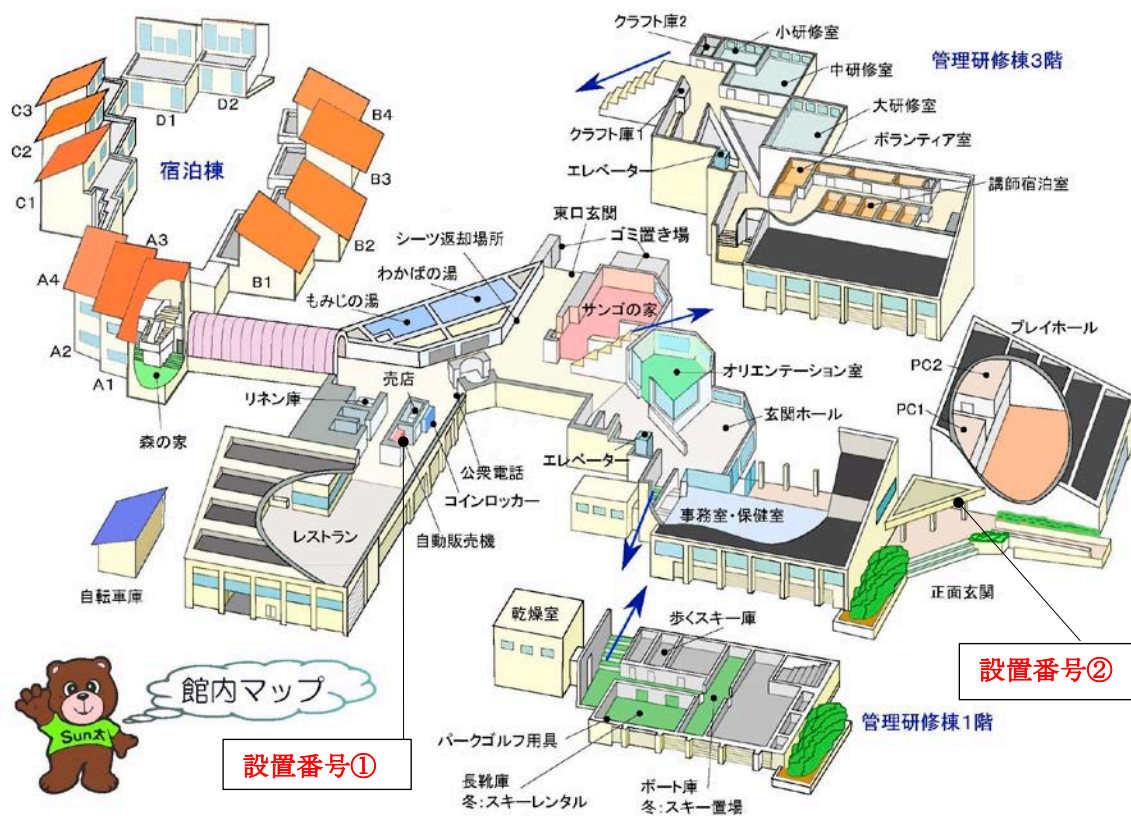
クラフト庫2
小研修室
管理研修棟3階
中研修室
クラフト庫1
大研修室
ボランティア室
エレベーター
講師宿泊室
東口玄関
ゴミ置き場
D1
D2
C3
C2
C1
B4
B3
B2
B1
A3
A4
A2
A1
宿泊棟
シーツ返却場所
わかばの湯
もみじの湯
サンゴの家
オリエンテーション室
玄関ホール
プレイホール
PC2
PC1
売店
リネン庫
森の家
公衆電話
コインロッカー
エレベーター
事務室・保健室
レストラン
自動販売機
自転車庫
正面玄関
乾燥室
歩くスキー庫
設置番号②
館内マップ
Sun太
パークゴルフ用具
長靴庫
冬:スキーレンタル
ボート庫
冬:スキー置場
管理研修棟1階
設置番号①